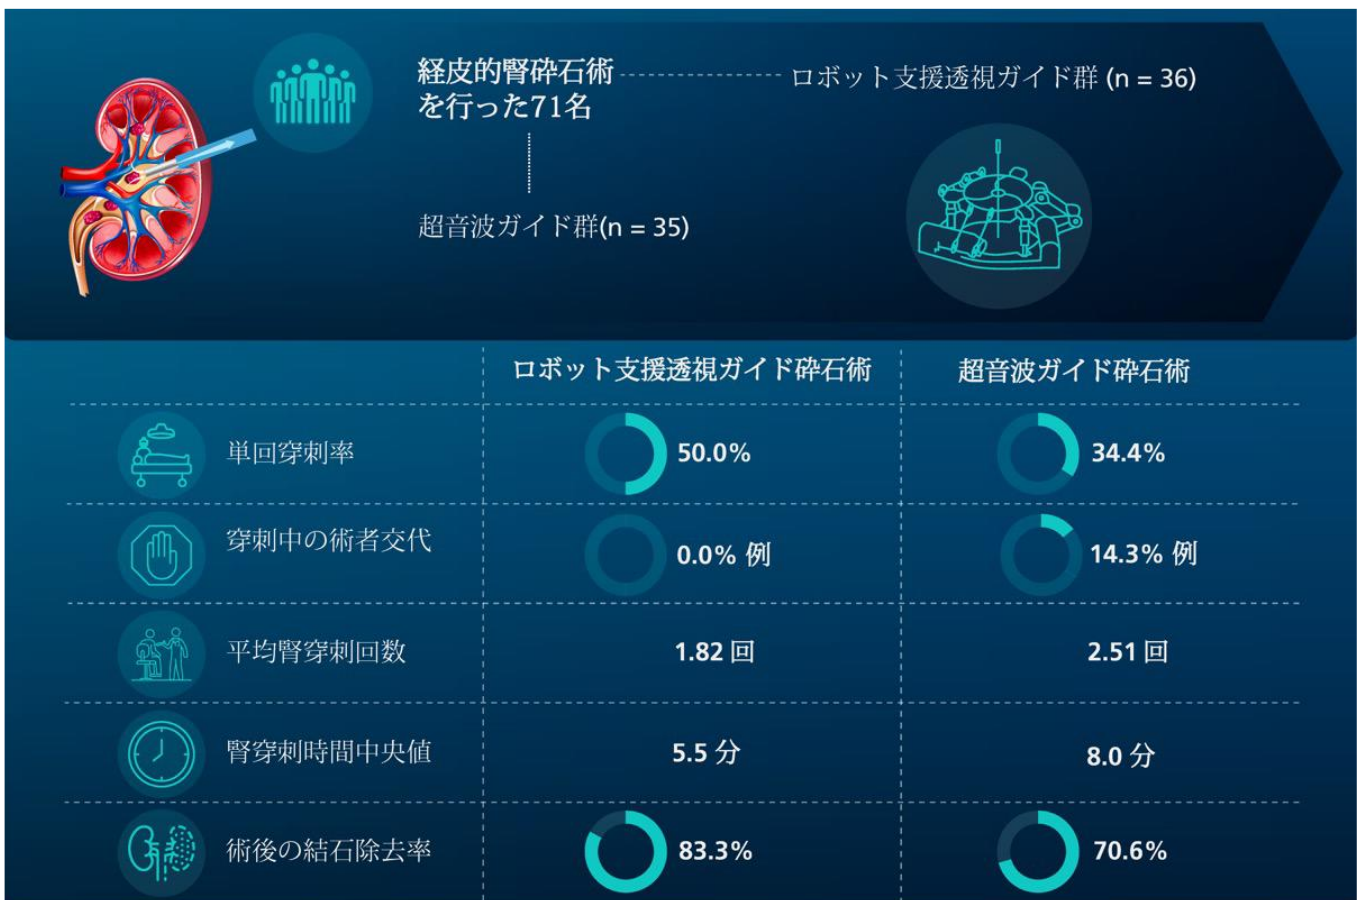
経皮的腎砕石術を行った71名

ロボット支援透視ガイド群 (n = 36)

超音波ガイド群(n = 35)

| | ロボット支援透視ガイド砕石術 | 超音波ガイド砕石術 |
|---|---|---|
| 単回穿刺率 | 50.0% | 34.4% |
| 穿刺中の術者交代 | 0.0% 例 | 14.3% 例 |
| 平均腎穿刺回数 | 1.82 回 | 2.51 回 |
| 腎穿刺時間中央値 | 5.5 分 | 8.0 分 |
| 術後の結石除去率 | 83.3% | 70.6% |